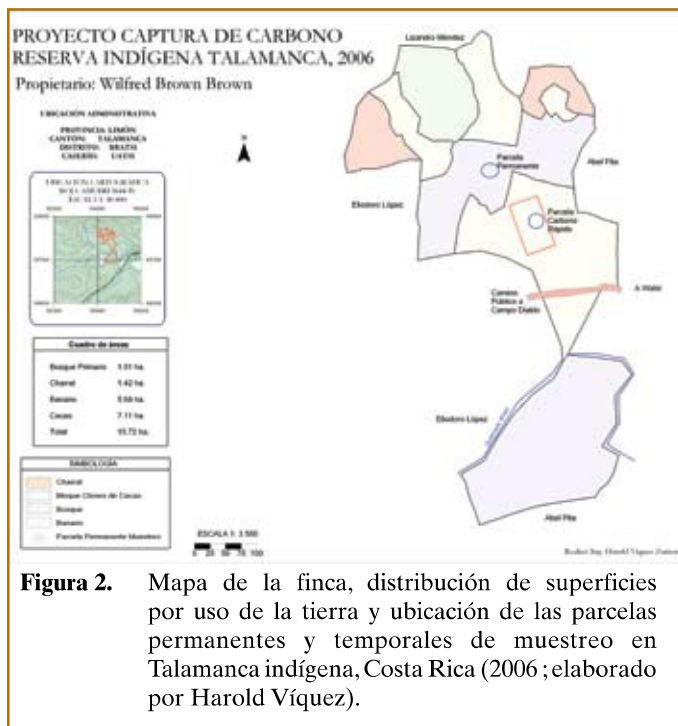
PROYECTO CAPTURA DE CARBONO
RESERVA INDÍGENA TALAMANCA, 2006
Propietario: Wilfred Brown Brown

UBICACIÓN ADMINISTRATIVA
PROVINCIA: LIMÓN
CANTON: TALAMANCA
DISTRITO: BRATSI
CASERIO: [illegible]

UBICACIÓN CARTOGRÁFICA
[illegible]
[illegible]

Cuadro de áreas

| | |
|---|---|
| Bosque Primario | 1.51 ha. |
| Charral | 1.42 ha. |
| Banano | 5.68 ha. |
| Cacao | 7.11 ha. |
| Total | 15.72 ha. |

SIMBOLOGIA
Charral
Bosque Clones de Cacao
Bosque
Banano
Parcela Permanente Muestreo

ESCALA 1: 3 500
0 25 50 75 100

Lizandro Méndez
Parcela Permanente
Abel Pita
Eliodoro López
Parcela Carbono Rápido
Camino Público a Campo Diablo
A Watsi
Eliodoro López
Abel Pita
Realizó: Ing. Harold Víquez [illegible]

Figura 2. Mapa de la finca, distribución de superficies por uso de la tierra y ubicación de las parcelas permanentes y temporales de muestreo en Talamanca indígena, Costa Rica (2006 ; elaborado por Harold Víquez).